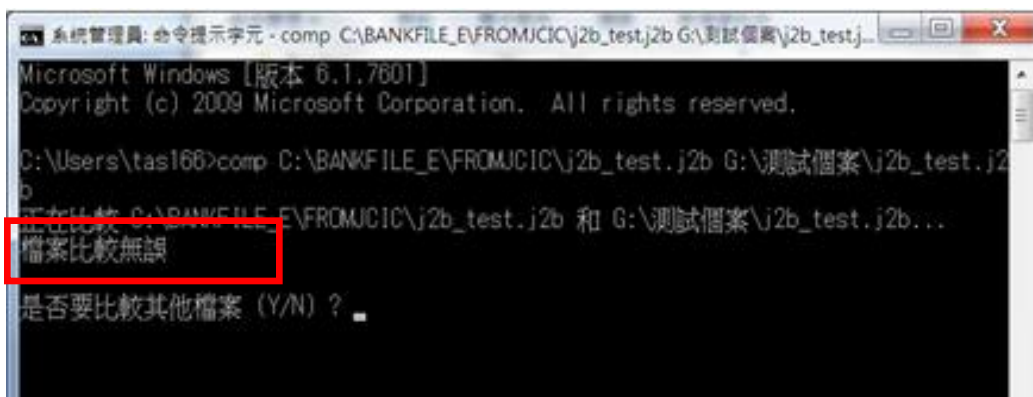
系統管理員: 命令提示字元 - comp C:\BANKFILE_E\FROMJCIC\j2b_test.j2b G:\測試個案\j2b_test.j...

Microsoft Windows [版本 6.1.7601]
Copyright (c) 2009 Microsoft Corporation. All rights reserved.

C:\Users\tas166>comp C:\BANKFILE_E\FROMJCIC\j2b_test.j2b G:\測試個案\j2b_test.j2b
正在比較 C:\BANKFILE_E\FROMJCIC\j2b_test.j2b 和 G:\測試個案\j2b_test.j2b...
檔案比較無誤

是否要比較其他檔案 (Y/N) ?